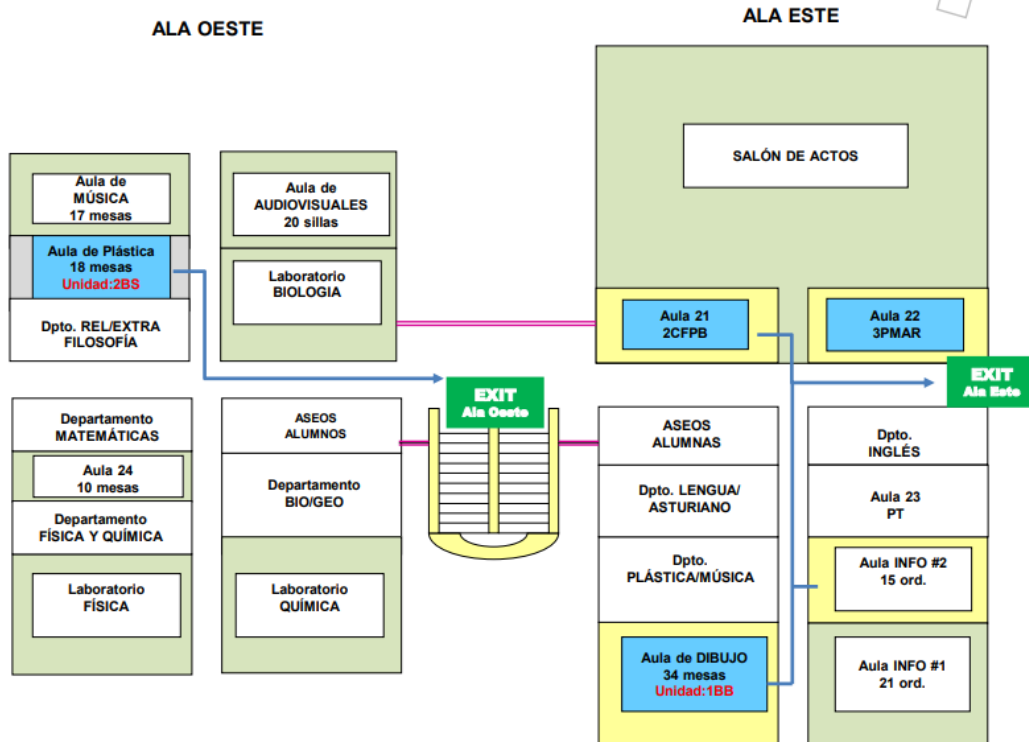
ALA OESTE

ALA ESTE

SALÓN DE ACTOS

Aula de MÚSICA 17 mesas

Aula de Plástica 18 mesas Unidad:2BS

Dpto. REL/EXTRA FILOSOFÍA

Aula de AUDIOVISUALES 20 sillas

Laboratorio BIOLOGIA

Aula 21 2CFPB

Aula 22 3PMAR

EXIT Ala Oeste

EXIT Ala Este

Departamento MATEMÁTICAS

Aula 24 10 mesas

Departamento FÍSICA Y QUÍMICA

Laboratorio FÍSICA

ASEOS ALUMNOS

Departamento BIO/GEO

Laboratorio QUÍMICA

ASEOS ALUMNAS

Dpto. LENGUA/ ASTURIANO

Dpto. PLÁSTICA/MÚSICA

Aula de DIBUJO 34 mesas Unidad:1BB

Dpto. INGLÉS

Aula 23 PT

Aula INFO #2 15 ord.

Aula INFO #1 21 ord.